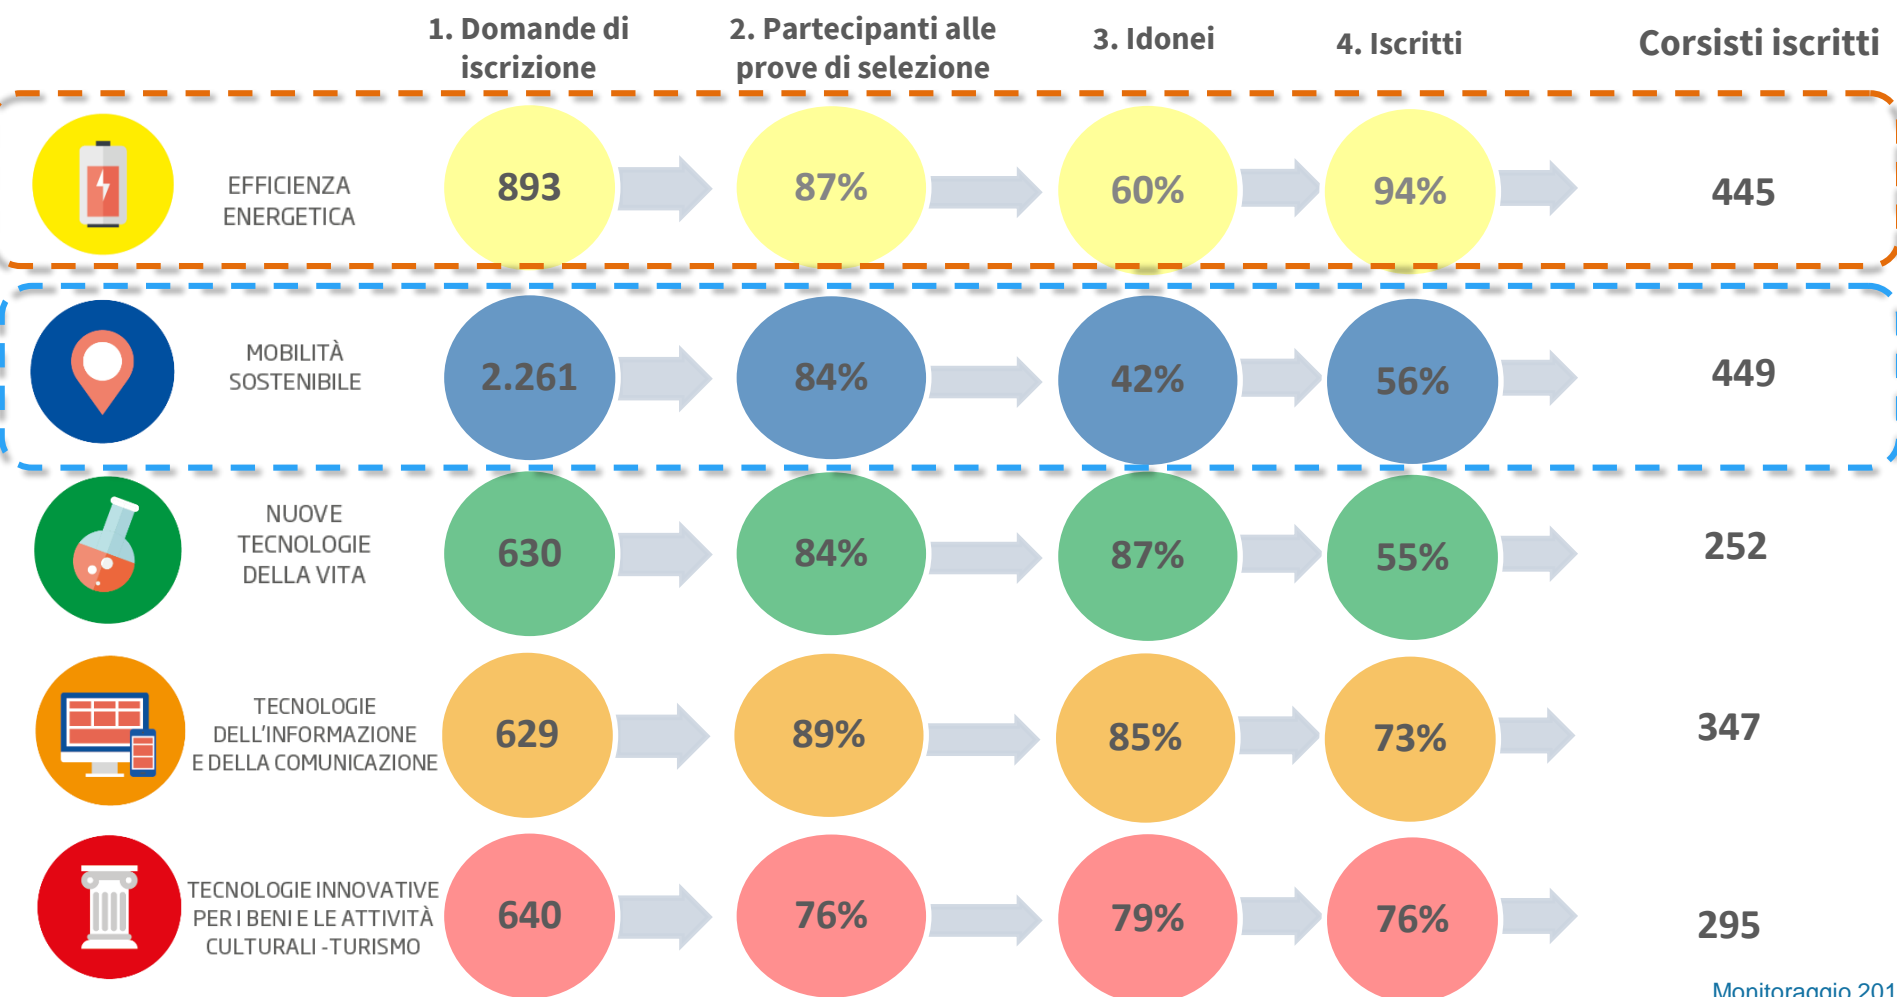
| | 1. Domande di iscrizione | 2. Partecipanti alle prove di selezione | 3. Idonei | 4. Iscritti | Corsisti iscritti |
|---|---|---|---|---|---|
| EFFICIENZA ENERGETICA | 893 | 87% | 60% | 94% | 445 |
| MOBILITÀ SOSTENIBILE | 2.261 | 84% | 42% | 56% | 449 |
| NUOVE TECNOLOGIE DELLA VITA | 630 | 84% | 87% | 55% | 252 |
| TECNOLOGIE DELL'INFORMAZIONE E DELLA COMUNICAZIONE | 629 | 89% | 85% | 73% | 347 |
| TECNOLOGIE INNOVATIVE PER I BENI E LE ATTIVITÀ CULTURALI - TURISMO | 640 | 76% | 79% | 76% | 295 |

Monitoraggio 201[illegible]